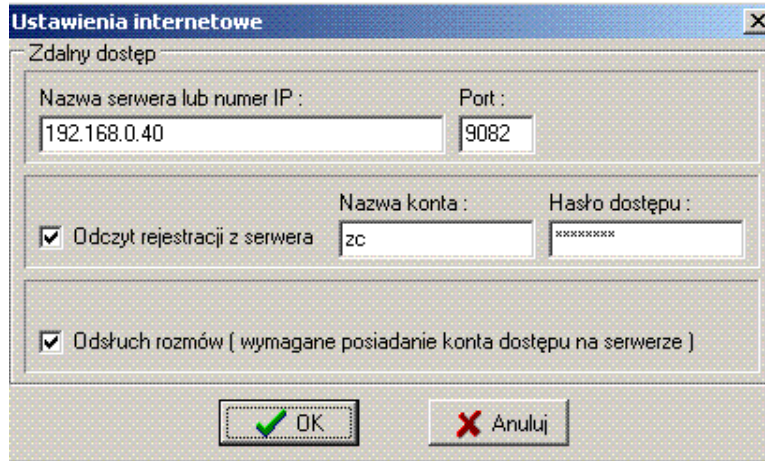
Ustawienia internetowe

×

Zdalny dostęp

Nazwa serwera lub numer IP :

192.168.0.40

Port :

9082

Odczyt rejestracji z serwera

Nazwa konta :

zc

Hasło dostępu :

********

Odsłuch rozmów ( wymagane posiadanie konta dostępu na serwerze )

OK

Anuluj